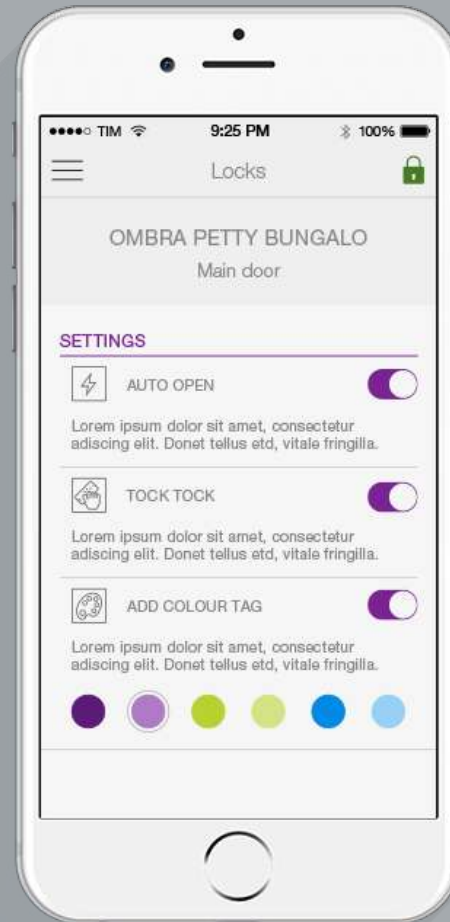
●●●●○ TIM
9:25 PM
100%

Locks

OMBRA PETTY BUNGALO
Main door

SETTINGS

AUTO OPEN

Lorem ipsum dolor sit amet, consectetur adiscing elit. Donet tellus etd, vitale fringilla.

TOCK TOCK

Lorem ipsum dolor sit amet, consectetur adiscing elit. Donet tellus etd, vitale fringilla.

ADD COLOUR TAG

Lorem ipsum dolor sit amet, consectetur adiscing elit. Donet tellus etd, vitale fringilla.